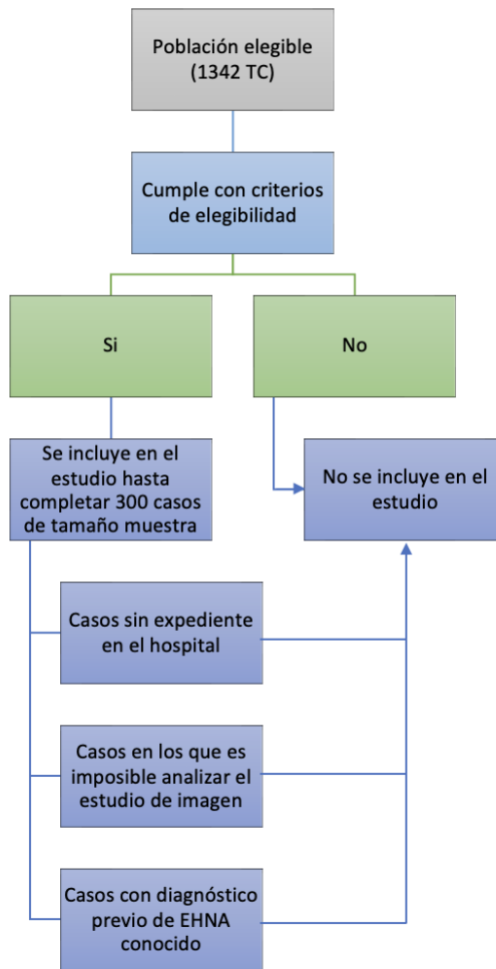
Población elegible (1342 TC)

Cumple con criterios de elegibilidad

Si

No

Se incluye en el estudio hasta completar 300 casos de tamaño muestra

No se incluye en el estudio

Casos sin expediente en el hospital

Casos en los que es imposible analizar el estudio de imagen

Casos con diagnóstico previo de EHNA conocido